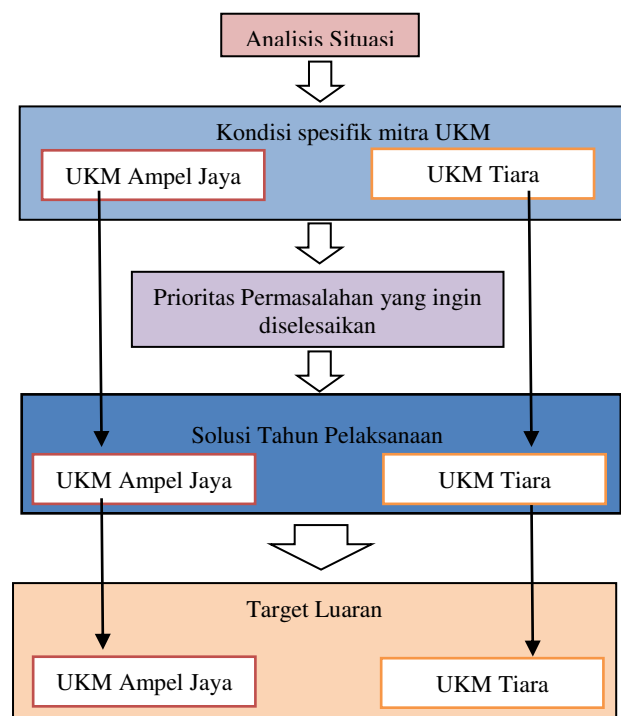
Analisis Situasi

Kondisi spesifik mitra UKM

UKM Ampel Jaya

UKM Tiara

Prioritas Permasalahan yang ingin diselesaikan

Solusi Tahun Pelaksanaan

UKM Ampel Jaya

UKM Tiara

Target Luaran

UKM Ampel Jaya

UKM Tiara